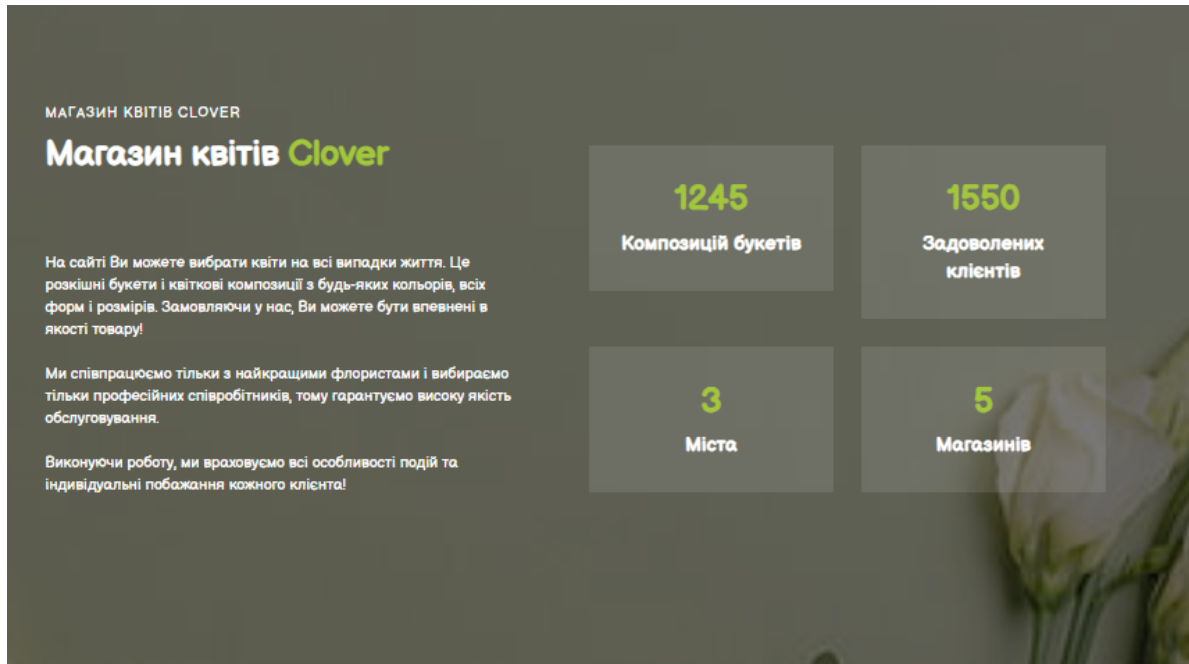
МАГАЗИН КВІТІВ CLOVER

Магазин квітів Clover

На сайті Ви можете вибрати квіти на всі випадки життя. Це розкішні букети і квіткові композиції з будь-яких кольорів, всіх форм і розмірів. Замовляючи у нас, Ви можете бути впевнені в якості товару!

Ми співпрацюємо тільки з найкращими флористами і вибираємо тільки професійних співробітників, тому гарантуємо високу якість обслуговування.

Виконуючи роботу, ми враховуємо всі особливості подій та індивідуальні побажання кожного клієнта!

1245
Композицій букетів

1550
Задоволених клієнтів

3
Міста

5
Магазинів